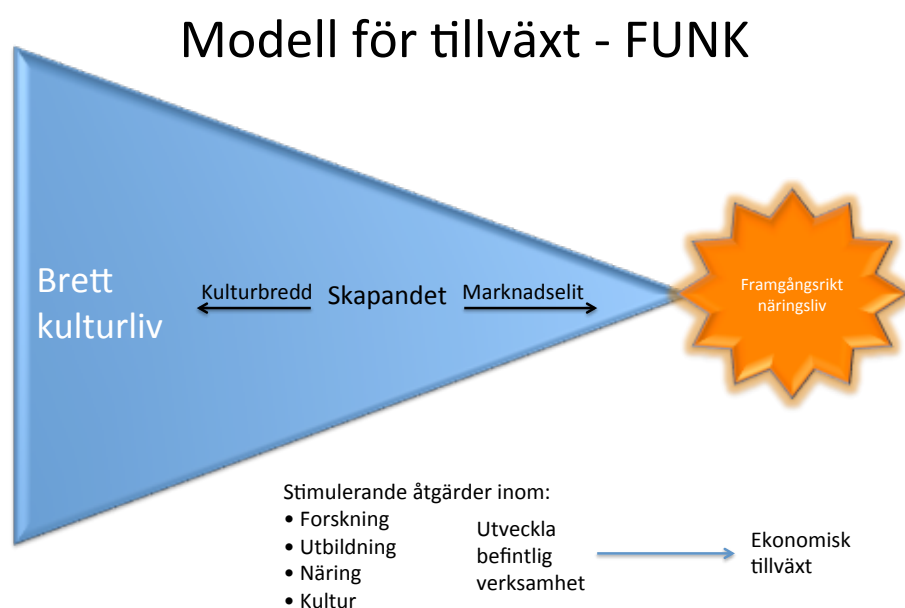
Modell för tillväxt - FUNK

Brett kulturliv

Kulturbredd Skapandet Marknadselit

Framgångsrikt näringsliv

Stimulerande åtgärder inom:
• Forskning
• Utbildning
• Näring
• Kultur

Utveckla befintlig verksamhet

Ekonomisk tillväxt